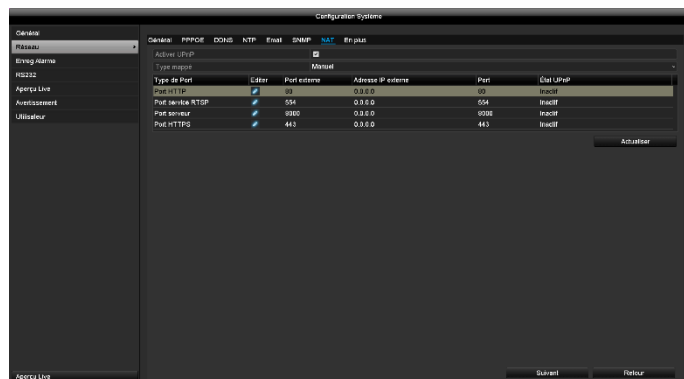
Configuration Système

Général
Réseau
Enreg Alarme
RS232
Aperçu Live
Avertissement
Utilisateur

Général PPPOE DDNS NTP Email SNMP NAT En plus

Activer UPnP
Type mappé Manuel

| Type de Port | Editer | Port externe | Adresse IP externe | Port | État UPnP |
|---|---|---|---|---|---|
| Port HTTP | | 80 | 0.0.0.0 | 80 | Inactif |
| Port service RTSP | | 554 | 0.0.0.0 | 554 | Inactif |
| Port serveur | | 8000 | 0.0.0.0 | 8000 | Inactif |
| Port HTTPS | | 443 | 0.0.0.0 | 443 | Inactif |

Actualiser

Aperçu Live

Suivant Retour